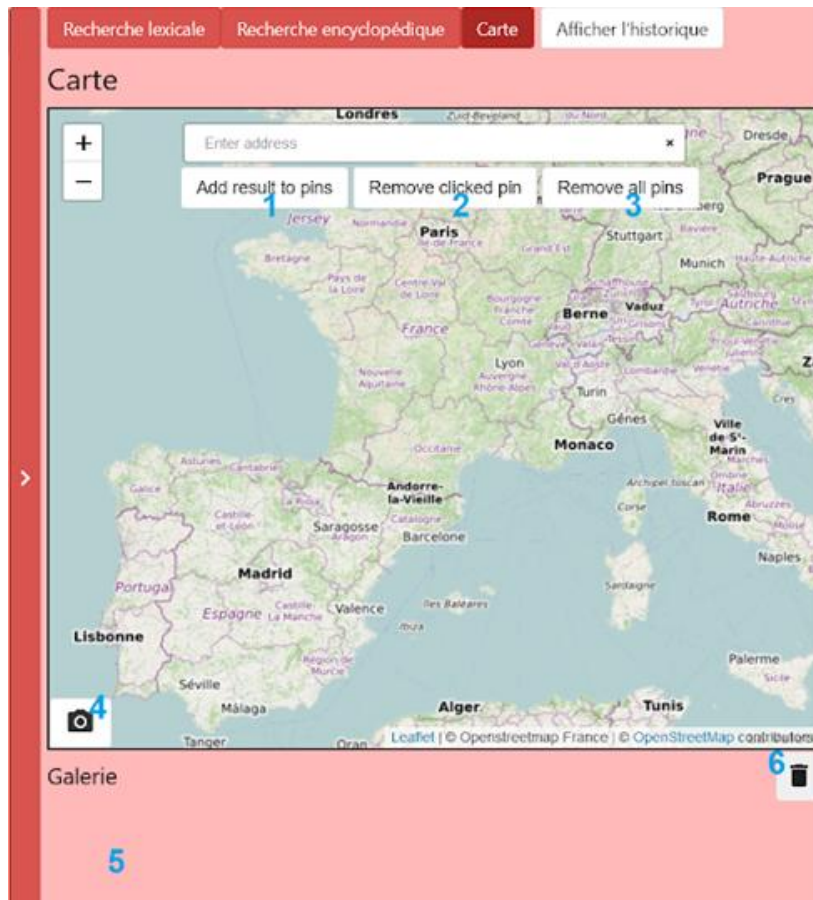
Recherche lexicale Recherche encyclopédique Carte Afficher l'historique

Carte

+
−
Enter address ×
Add result to pins 1
Remove clicked pin 2
Remove all pins 3

Londres
Zuid-Beveland
Dresde
Prague
Jersey
Normandie
Paris
Île-de-France
Grand Est
Stuttgart
Bavière
Bretagne
Munich
Pays de la Loire
Centre-Val de Loire
Bourgogne-Franche-Comté
Berne
Vaduz
Autriche
France
Nouvelle-Aquitaine
Lyon
Auvergne-Rhône-Alpes
Turin
Gênes
Monaco
Occitanie
Ville de S'-Marin
Andorre-la-Vieille
Italie
Corse
Rome
Saragosse
Aragon
Catalogne
Barcelone
Madrid
Portugal
Espagne
Castille-La Manche
Valence
Îles Baléares
Ibiza
Naples
Sardaigne
Lisbonne
Région de Murcie
Palerme
Séville
Málaga
Alger
Tunis
Tanger
Oran
4
Leaflet | © Openstreetmap France | © OpenStreetMap contributors

Galerie
6
5